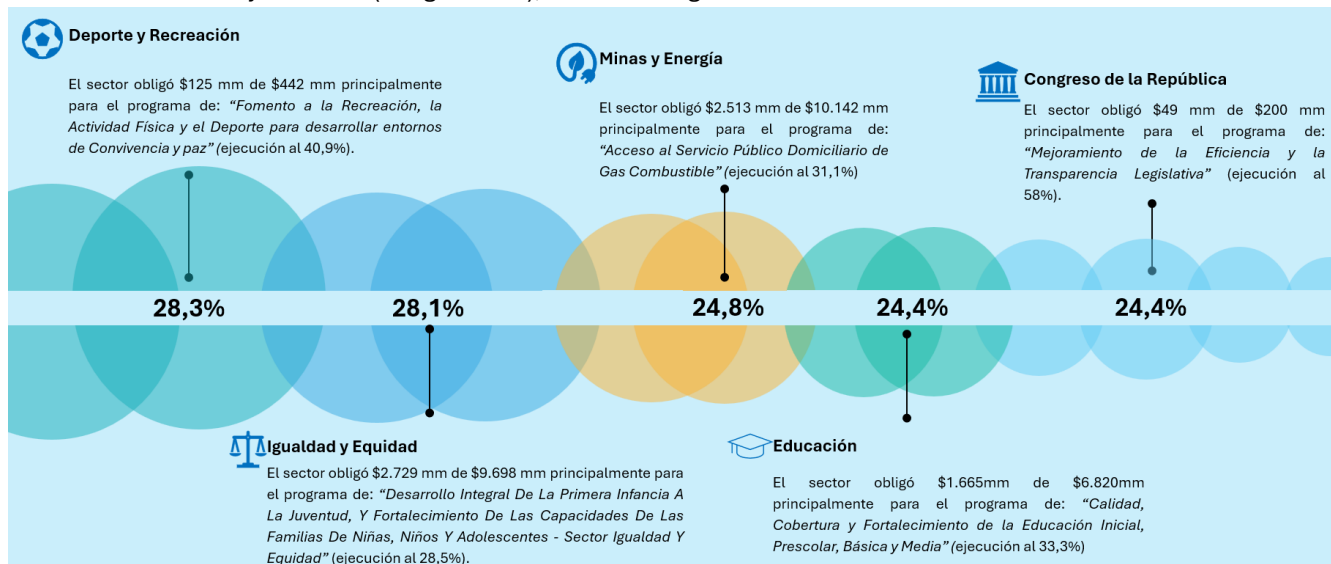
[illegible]

Deporte y Recreación

El sector obligó $125 mm de $442 mm principalmente para el programa de: *"Fomento a la Recreación, la Actividad Física y el Deporte para desarrollar entornos de Convivencia y paz"* (ejecución al 40,9%).

Minas y Energía

El sector obligó $2.513 mm de $10.142 mm principalmente para el programa de: *"Acceso al Servicio Público Domiciliario de Gas Combustible"* (ejecución al 31,1%)

Congreso de la República

El sector obligó $49 mm de $200 mm principalmente para el programa de: *"Mejoramiento de la Eficiencia y la Transparencia Legislativa"* (ejecución al 58%).

28,3%

28,1%

24,8%

24,4%

24,4%

Igualdad y Equidad

El sector obligó $2.729 mm de $9.698 mm principalmente para el programa de: *"Desarrollo Integral De La Primera Infancia A La Juventud, Y Fortalecimiento De Las Capacidades De Las Familias De Niñas, Niños Y Adolescentes - Sector Igualdad Y Equidad"* (ejecución al 28,5%).

Educación

El sector obligó $1.665mm de $6.820mm principalmente para el programa de: *"Calidad, Cobertura y Fortalecimiento de la Educación Inicial, Prescolar, Básica y Media"* (ejecución al 33,3%)